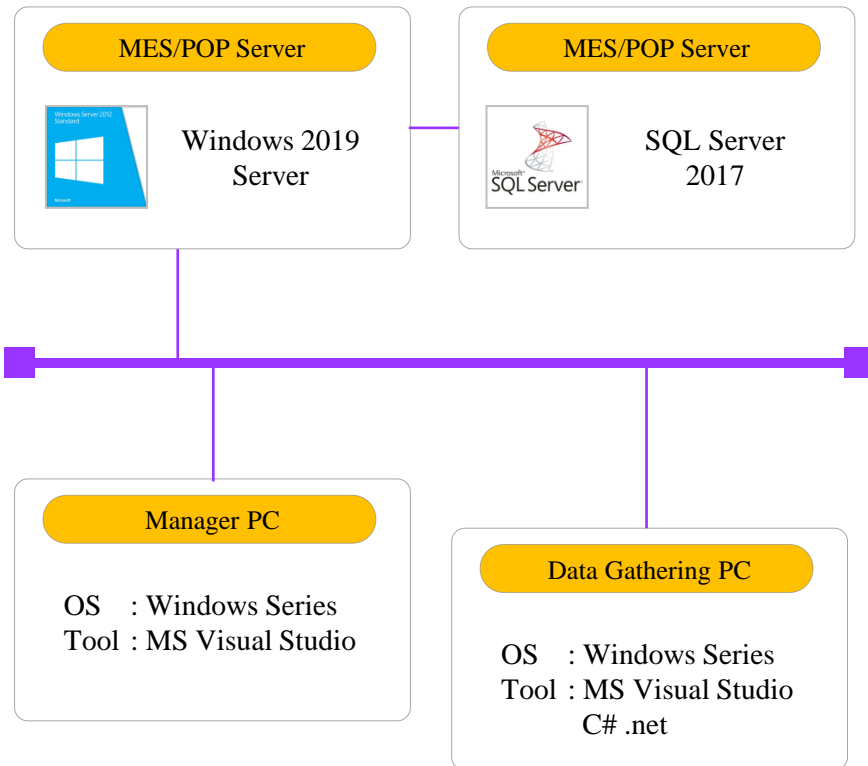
MES/POP Server

Windows Server 2012 Standard

Microsoft

Windows 2019 Server

MES/POP Server

Microsoft SQL Server

SQL Server 2017

Manager PC

OS : Windows Series
Tool : MS Visual Studio

Data Gathering PC

OS : Windows Series
Tool : MS Visual Studio
C# .net